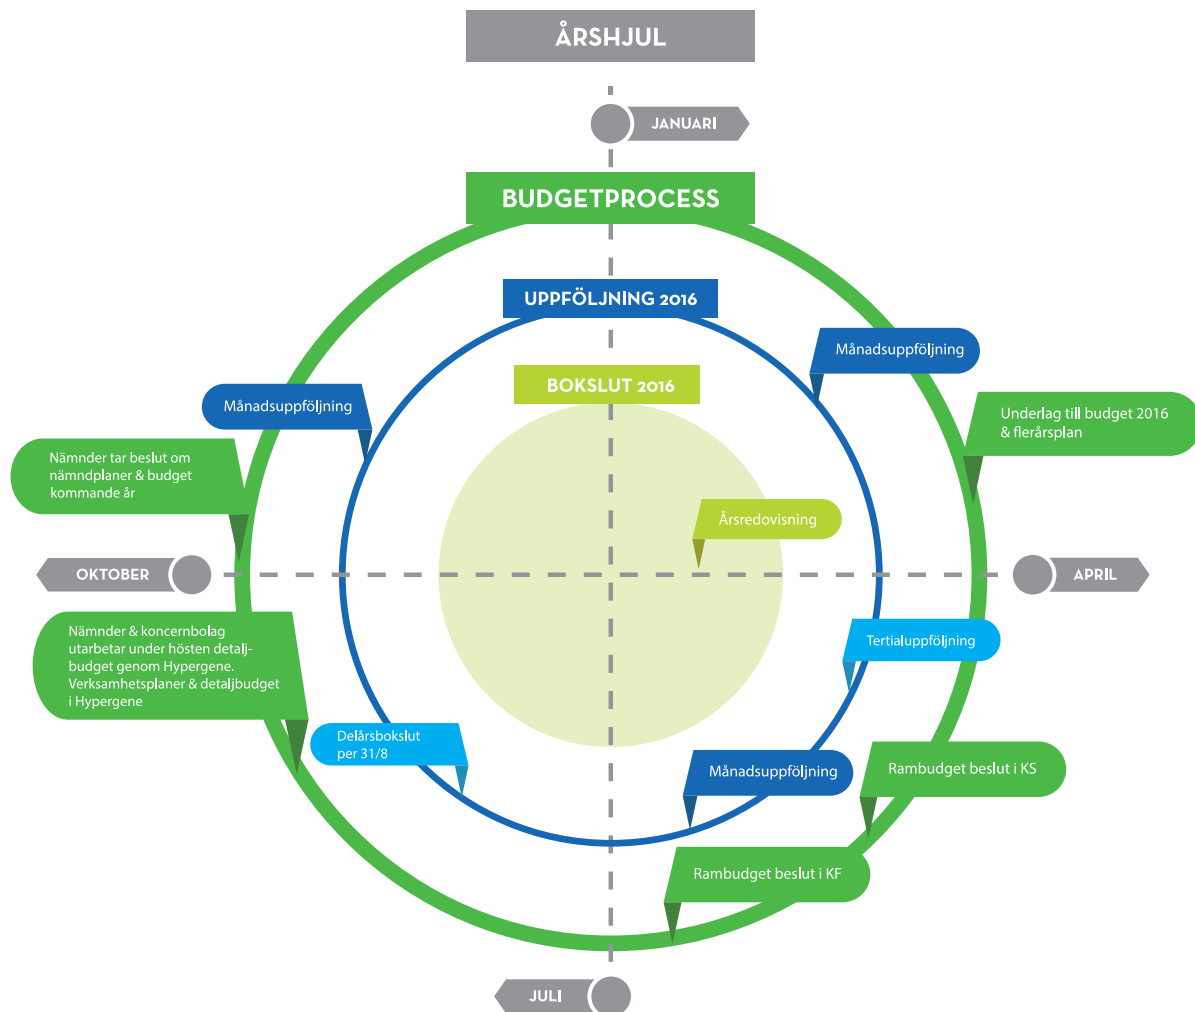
ÅRSHJUL

JANUARI

BUDGETPROCESS

UPPFÖLJNING 2016

Månadsuppföljning

BOKSLUT 2016

Månadsuppföljning

Underlag till budget 2016 & flerårsplan

Nämnder tar beslut om nämndplaner & budget kommande år

Årsredovisning

OKTOBER

APRIL

Nämnder & koncernbolag utarbetar under hösten detaljbudget genom Hypergene. Verksamhetsplaner & detaljbudget i Hypergene

Tertialuppföljning

Delårsbokslut per 31/8

Månadsuppföljning

Rambudget beslut i KS

Rambudget beslut i KF

JULI